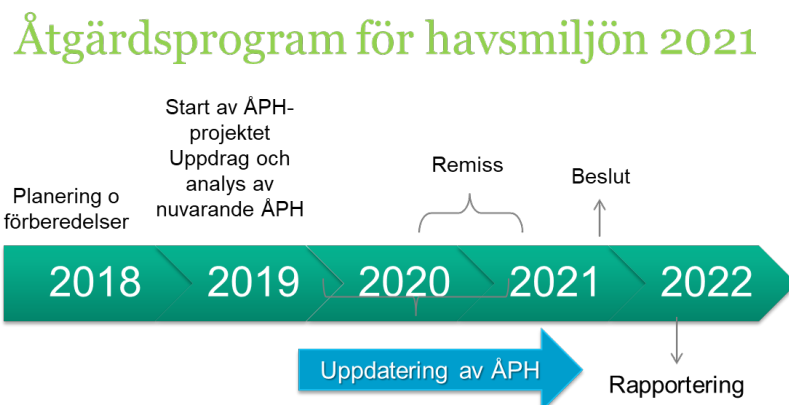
Åtgärdsprogram för havsmiljön 2021

Planering o förberedelser

Start av ÅPH-projektet Uppdrag och analys av nuvarande ÅPH

Remiss

Beslut

2018

2019

2020

2021

2022

Uppdatering av ÅPH

Rapportering